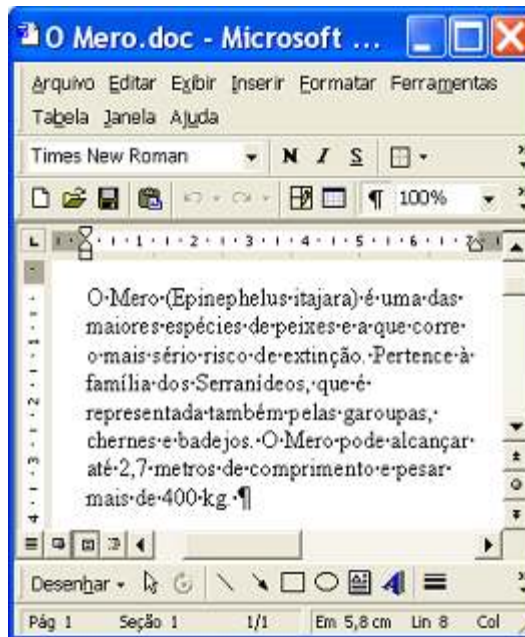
O Mero.doc - Microsoft ...

Arquivo Editar Exibir Inserir Formatar Ferramentas Tabela Janela Ajuda

Times New Roman N I S

100%

1 2 3 4 5 6

O·Mero·(Epinephelus·itajara)·é·uma·das·maiores·espécies·de·peixes·e·a·que·corre·o·mais·sério·risco·de·extinção.·Pertence·à·família·dos·Serranídeos,·que·é·representada·também·pelas·garoupas,·chernes·e·badejos.·O·Mero·pode·alcançar·até·2,7·metros·de·comprimento·e·pesar·mais·de·400·kg.·¶

Desenhar

Pág 1 Seção 1 1/1 Em 5,8 cm Lin 8 Col